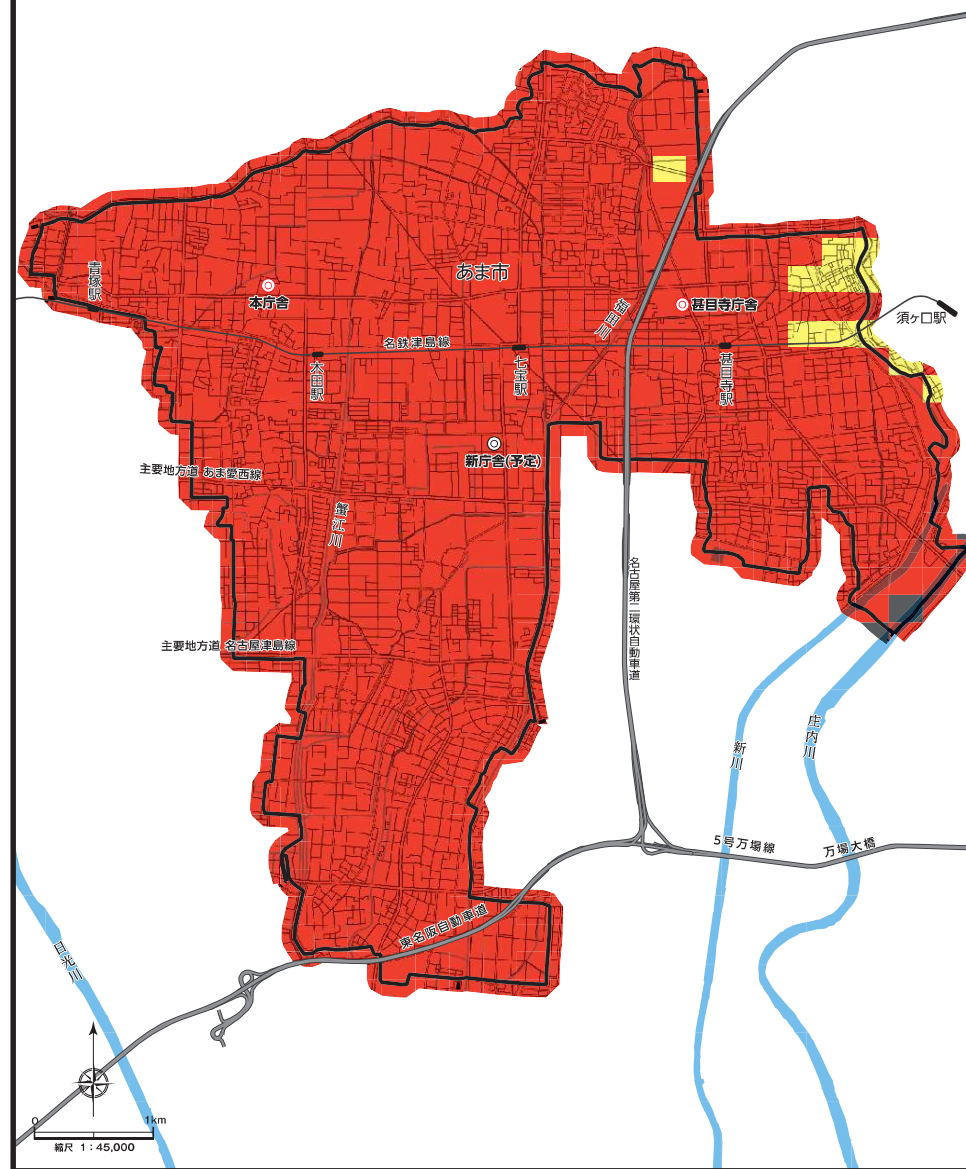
青塚駅
本庁舎
あま市
福田川
甚目寺庁舎
須ヶ口駅
名鉄津島線
太田駅
七宝駅
甚目寺駅
新庁舎(予定)
主要地方道 あま愛西線
蟹江川
主要地方道 名古屋津島線
名古屋第二環状自動車道
新川
庄内川
5号万場線
万場大橋
東名阪自動車道
日光川
0
1km
縮尺 1：45,000